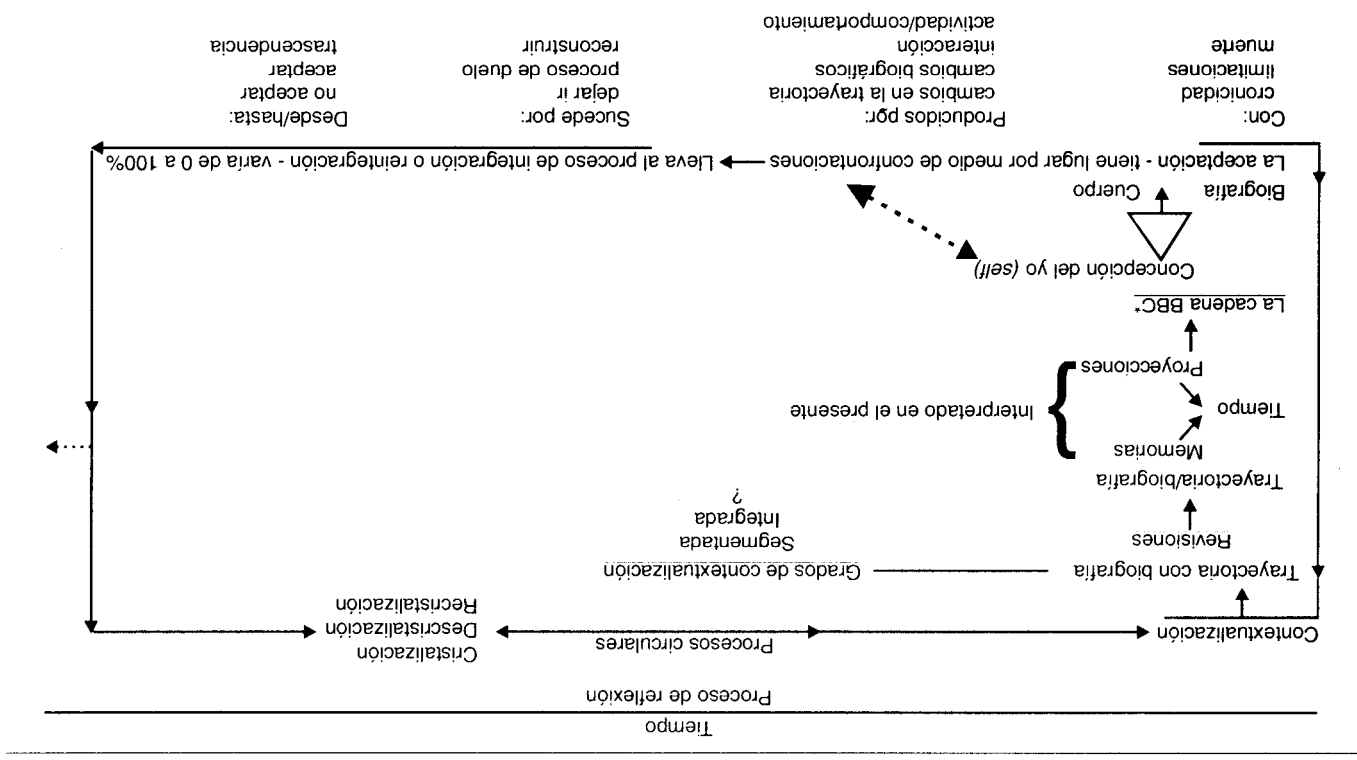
Tiempo

Proceso de reflexión

Contextualización

Procesos circulares

Cristalización
Descristalización
Recristalización

Trayectoria con biografía

Grados de contextualización

Segmentada
Integrada
?

Revisiones

Trayectoria/biografía

Memorias

Tiempo

Proyecciones

Interpretado en el presente

La cadena BBC*

Concepción del yo (self)

Cuerpo

Biografía

La aceptación - tiene lugar por medio de confrontaciones → Lleva al proceso de integración o reintegración - varía de 0 a 100%

Con:
cronicidad
limitaciones
muerte

Producidos por:
cambios en la trayectoria
cambios biográficos
interacción
actividad/comportamiento

Sucede por:
dejar ir
proceso de duelo
reconstruir

Desde/hasta:
no aceptar
aceptar
trascendencia